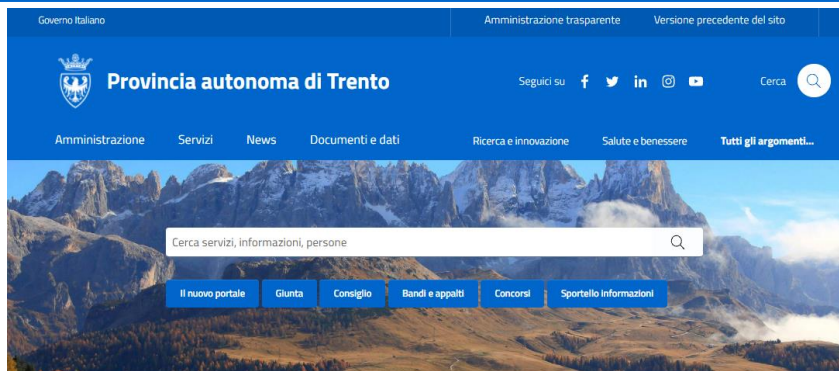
Governo Italiano

Amministrazione trasparente

Versione precedente del sito

Provincia autonoma di Trento

Seguici su

Cerca

Amministrazione

Servizi

News

Documenti e dati

Ricerca e innovazione

Salute e benessere

Tutti gli argomenti...

Cerca servizi, informazioni, persone

Il nuovo portale

Giunta

Consiglio

Bandi e appalti

Concorsi

Sportello informazioni